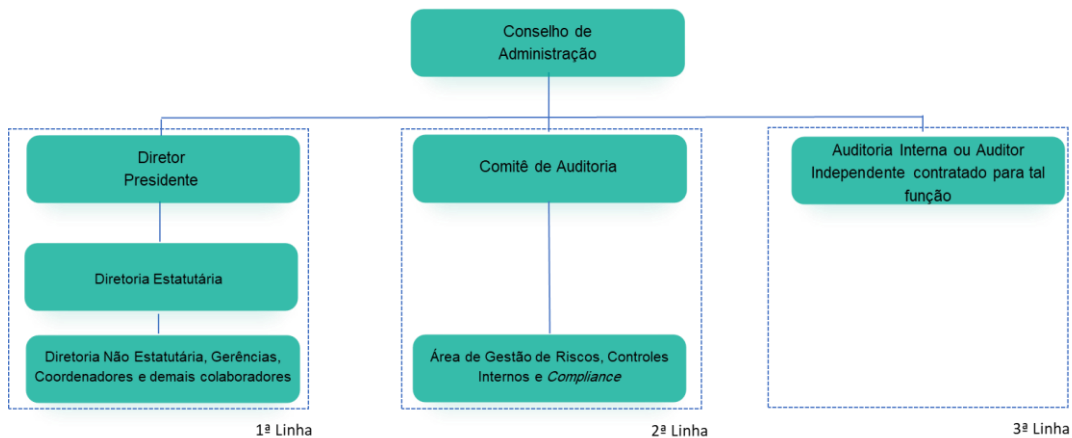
Conselho de Administração

Diretor Presidente

Diretoria Estatutária

Diretoria Não Estatutária, Gerências, Coordenadores e demais colaboradores

1ª Linha

Comitê de Auditoria

Área de Gestão de Riscos, Controles Internos e Compliance

2ª Linha

Auditoria Interna ou Auditor Independente contratado para tal função

3ª Linha